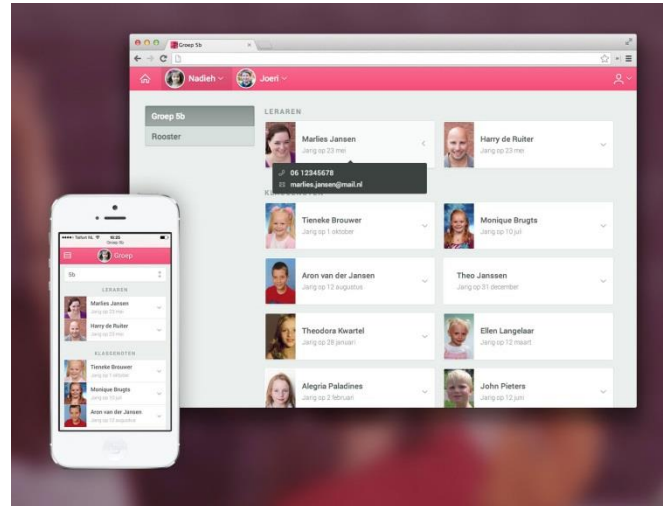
Groep 5b

Nadieh

Joeri

Groep 5b

Rooster

LERAREN

Marlies Jansen
Jarig op 23 mei

06 12345678
marlies.jansen@mail.nl

Harry de Ruiter
Jarig op 23 mei

KL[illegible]

Tieneke Brouwer
Jarig op 1 oktober

Monique Brugts
Jarig op 10 juli

Aron van der Jansen
Jarig op 12 augustus

Theo Janssen
Jarig op 31 december

Theodora Kwartel
Jarig op 28 januari

Ellen Langelaar
Jarig op 12 maart

Alegria Paladines
Jarig op 2 februari

John Pieters
Jarig op 12 juni

Telfort NL 10:20
Groep 5b

Groep

5b

LERAREN

Marlies Jansen
Jarig op 23 mei

Harry de Ruiter
Jarig op 23 mei

KLASGENOTEN

Tieneke Brouwer
Jarig op 1 oktober

Monique Brugts
Jarig op 10 juli

Aron van der Jansen
Jarig op 12 augustus